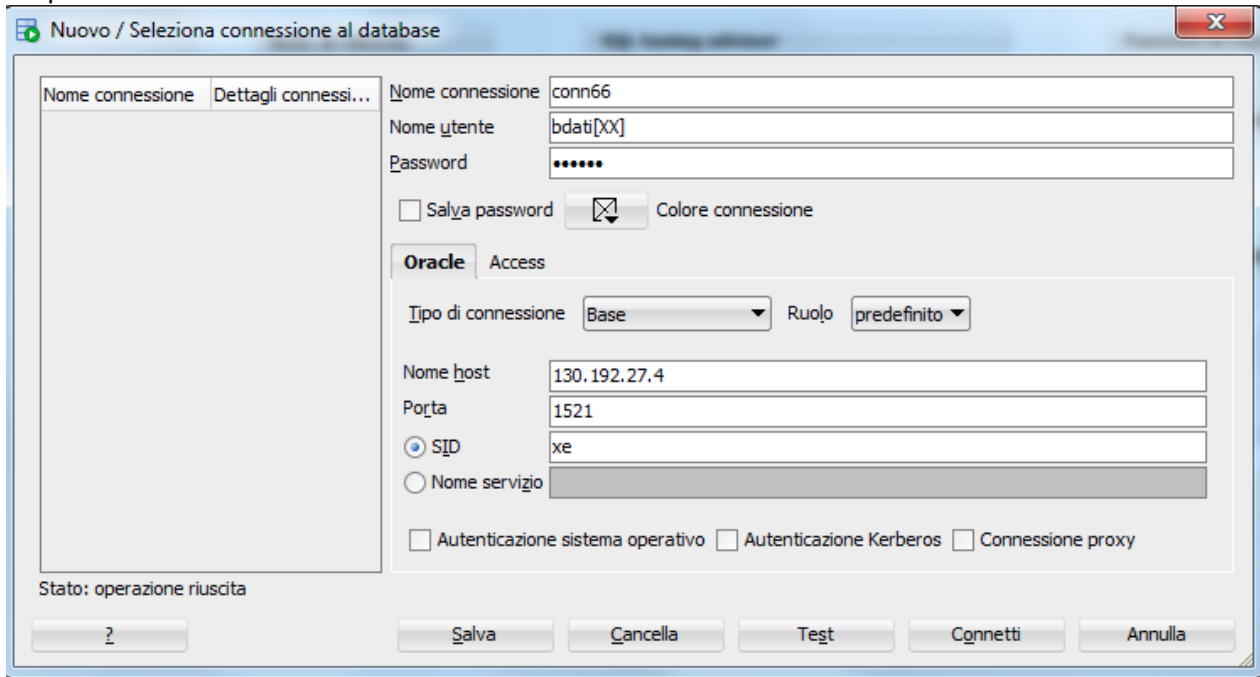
Nuovo / Seleziona connessione al database

X

| Nome connessione | Dettagli connessi... |
|---|---|

Nome connessione conn66
Nome utente bdati[XX]
Password ••••••

Salva password Colore connessione

Oracle Access

Tipo di connessione Base Ruolo predefinito

Nome host 130.192.27.4
Porta 1521
SID xe
Nome servizio

Autenticazione sistema operativo Autenticazione Kerberos Connessione proxy

Stato: operazione riuscita

? Salva Cancella Test Connetti Annulla